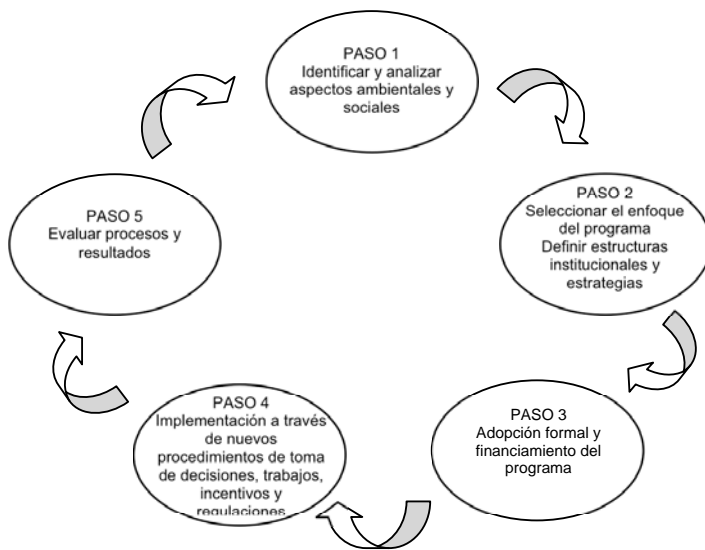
PASO 1
Identificar y analizar aspectos ambientales y sociales

PASO 2
Seleccionar el enfoque del programa
Definir estructuras institucionales y estrategias

PASO 3
Adopción formal y financiamiento del programa

PASO 4
Implementación a través de nuevos procedimientos de toma de decisiones, trabajos, incentivos y regulaciones

PASO 5
Evaluar procesos y resultados